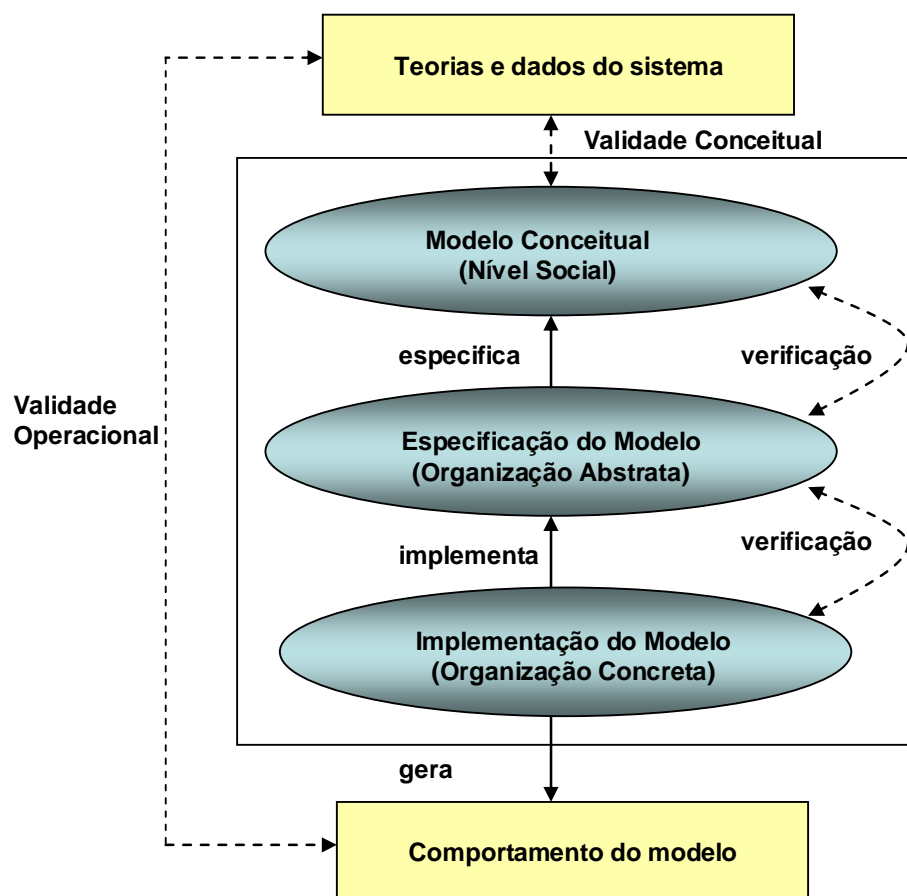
Teorias e dados do sistema

Validade Conceitual

Modelo Conceitual
(Nível Social)

especifica

verificação

Validade
Operacional

Especificação do Modelo
(Organização Abstrata)

implementa

verificação

Implementação do Modelo
(Organização Concreta)

gera

Comportamento do modelo